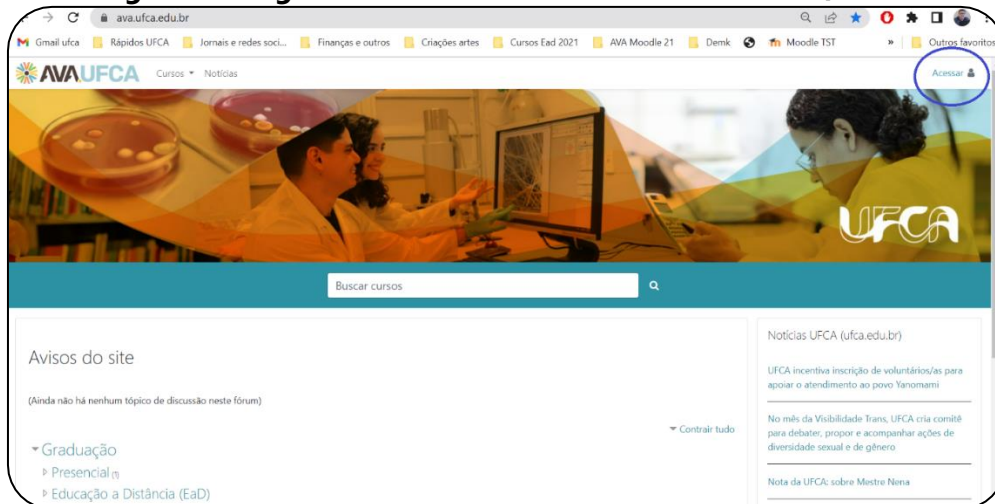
ava.ufca.edu.br

Gmail ufca | Rápidos UFCA | Jornais e redes soci... | Finanças e outros | Criações artes | Cursos Ead 2021 | AVA Moodle 21 | Demk | Moodle TST | » | Outros favoritos

AVAUFCA Cursos Notícias Acessar

UFCA

Buscar cursos

Avisos do site

(Ainda não há nenhum tópico de discussão neste fórum)

Contrair tudo

Graduação
Presencial (1)
Educação a Distância (EaD)

Notícias UFCA (ufca.edu.br)

UFCA incentiva inscrição de voluntários/as para apoiar o atendimento ao povo Yanomami

No mês da Visibilidade Trans, UFCA cria comitê para debater, propor e acompanhar ações de diversidade sexual e de gênero

Nota da UFCA: sobre Mestre Nena